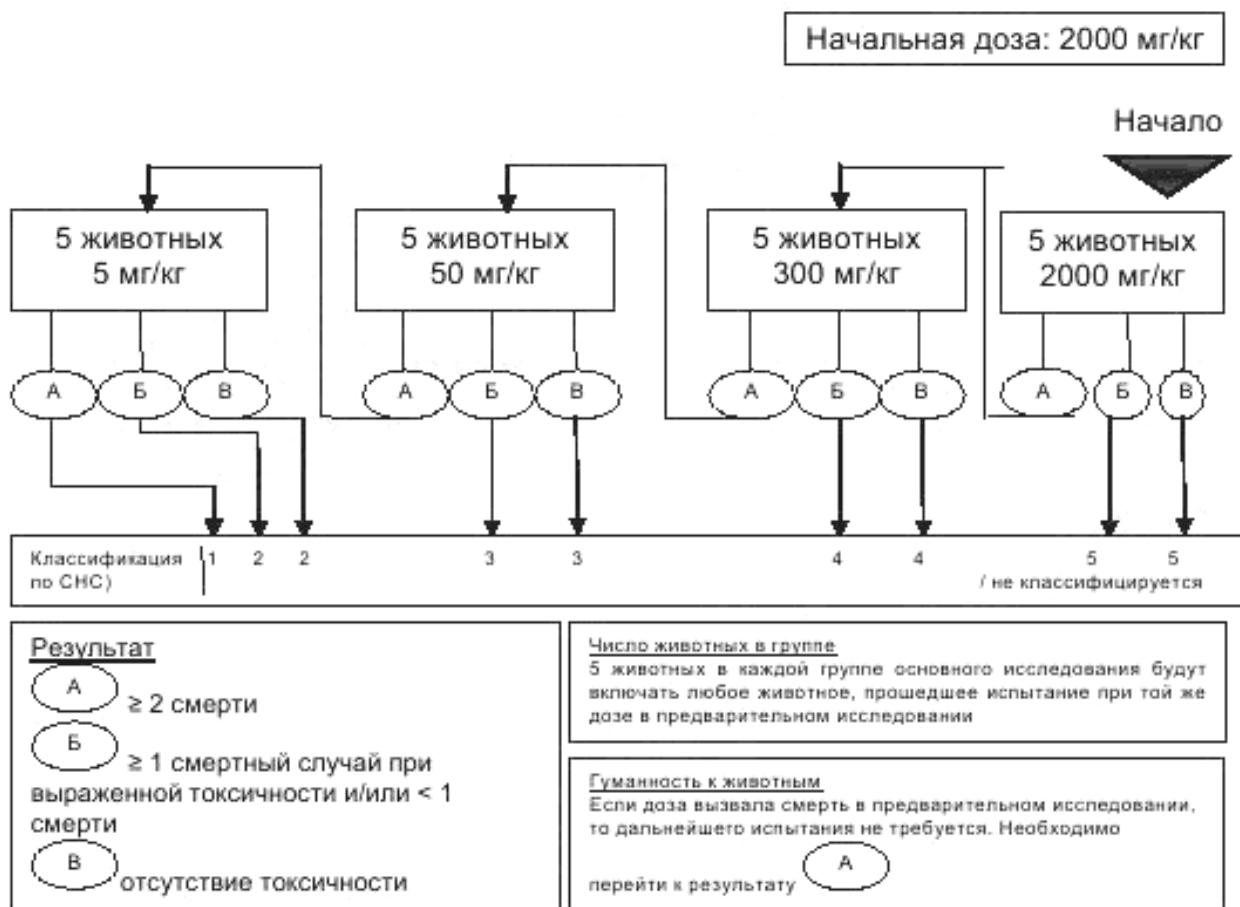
Начальная доза: 2000 мг/кг

Начало

5 животных
5 мг/кг

А Б В

5 животных
50 мг/кг

А Б В

5 животных
300 мг/кг

А Б В

5 животных
2000 мг/кг

А Б В

Классификация по СНС)

1 2 2 3 3 4 4 5 5
/ не классифицируется

Результат

А ≥ 2 смерти

Б ≥ 1 смертный случай при выраженной токсичности и/или < 1 смерти

В отсутствие токсичности

Число животных в группе
5 животных в каждой группе основного исследования будут включать любое животное, прошедшее испытание при той же дозе в предварительном исследовании

Гуманность к животным
Если доза вызвала смерть в предварительном исследовании, то дальнейшего испытания не требуется. Необходимо перейти к результату А